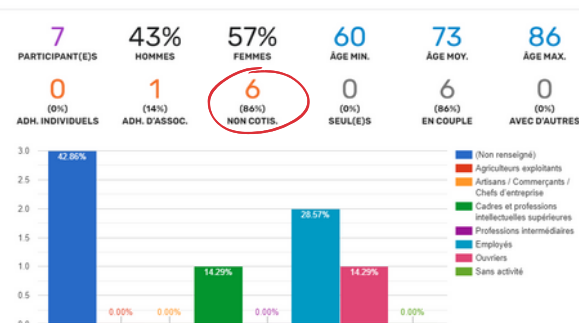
7
PARTICIPANT(E)S

43%
HOMMES

57%
FEMMES

60
ÂGE MIN.

73
ÂGE MOY.

86
ÂGE MAX.

0
(0%)
ADH. INDIVIDUELS

1
(14%)
ADH. D'ASSOC.

6
(86%)
NON COTIS.

0
(0%)
SEUL(E)S

6
(86%)
EN COUPLE

0
(0%)
AVEC D'AUTRES

3.0
2.5
2.0
1.5
1.0
0.5

42.86%
0.00%
0.00%
14.29%
0.00%
28.57%
14.29%
0.00%

(Non renseigné)
Agriculteurs exploitants
Artisans / Commerçants / Chefs d'entreprise
Cadres et professions intellectuelles supérieures
Professions intermédiaires
Employés
Ouvriers
Sans activité